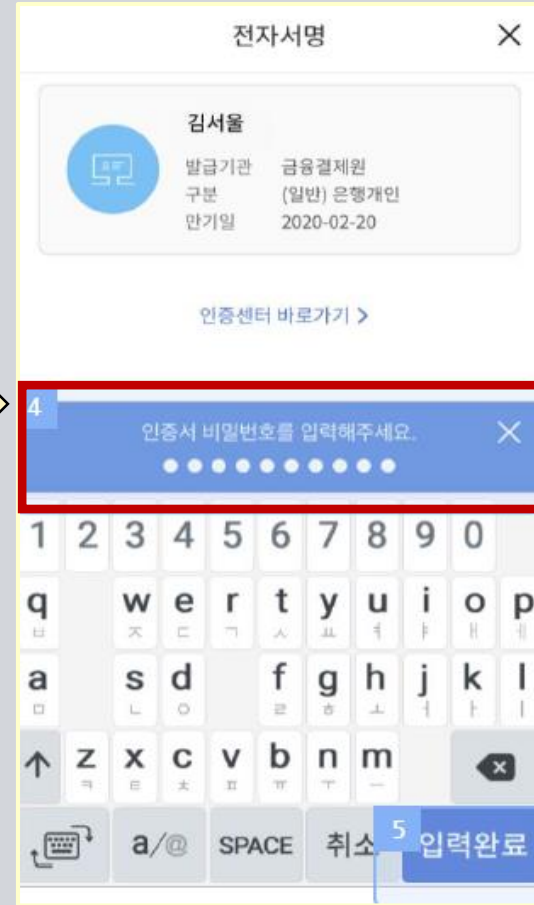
전자서명 ×

김서울
발급기관 금융결제원
구분 (일반) 은행개인
만기일 2020-02-20

인증센터 바로가기 >

4
인증서 비밀번호를 입력해주세요. ×
●●●●●●●●●●●

1 2 3 4 5 6 7 8 9 0
q ㅂ w ㅈ e ㄷ r ㄱ t ㅅ y ㅛ u ㅕ i ㅑ o ㅐ p ㅔ
a ㅁ s ㄴ d ㅇ f ㄹ g ㅎ h ㅗ j ㅓ k ㅏ l ㅣ
z ㅋ x ㅌ c ㅊ v ㅍ b ㅠ n ㅜ m ㅡ
a/@ SPACE 취소 5 입력완료